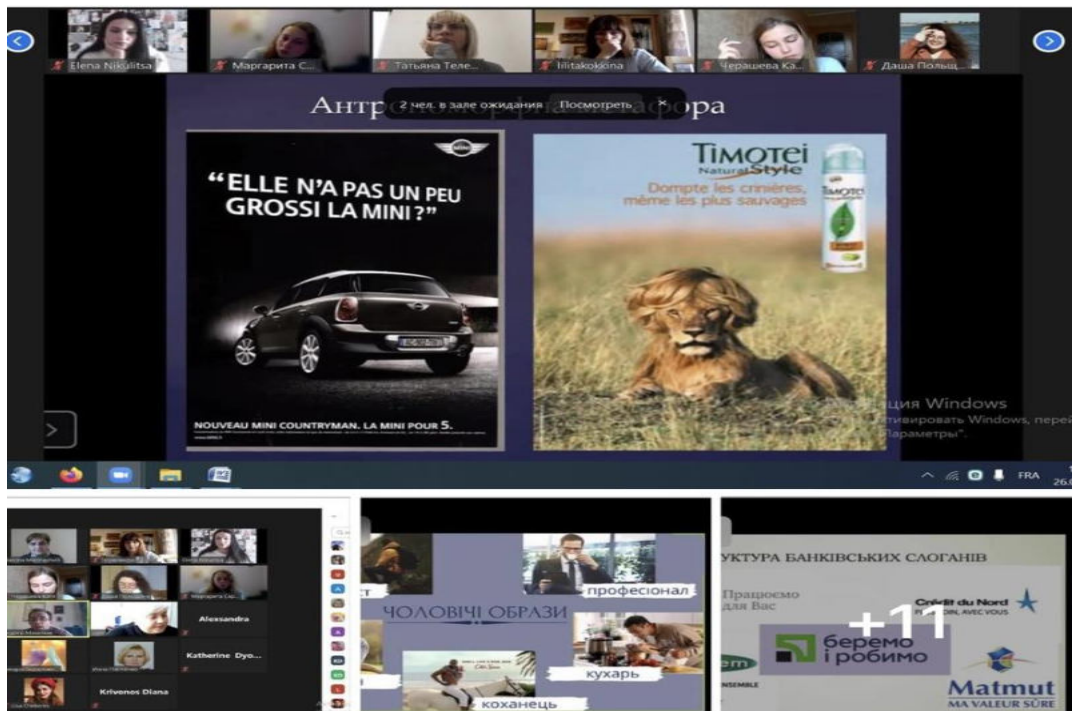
Elena Nikulitsa
Маргарита С...
Татьяна Теле...
lilitakokona
Черашева Ка...
Даша Польщ...

Антр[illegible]орфна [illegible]афора
2 чел. в зале ожидания
Посмотреть
×

"ELLE N'A PAS UN PEU GROSSI LA MINI ?"

NOUVEAU MINI COUNTRYMAN. LA MINI POUR 5.

TIMOTEI
Natural Style
Dompte les crinières, même les plus sauvages

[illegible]ция Windows
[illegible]тивировать Windows, пере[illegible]
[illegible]араметры".

FRA
26.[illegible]

Alexsandra
Katherine Dyo...
Krivenos Diana

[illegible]ст
ЧОЛОВІЧІ ОБРАЗИ
професіонал
кухарь
коханець

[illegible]УКТУРА БАНКІВСЬКИХ СЛОГАНІВ
Працюємо для Вас
Crédit du Nord
беремо і робимо
+11
Matmut
MA VALEUR SÛRE